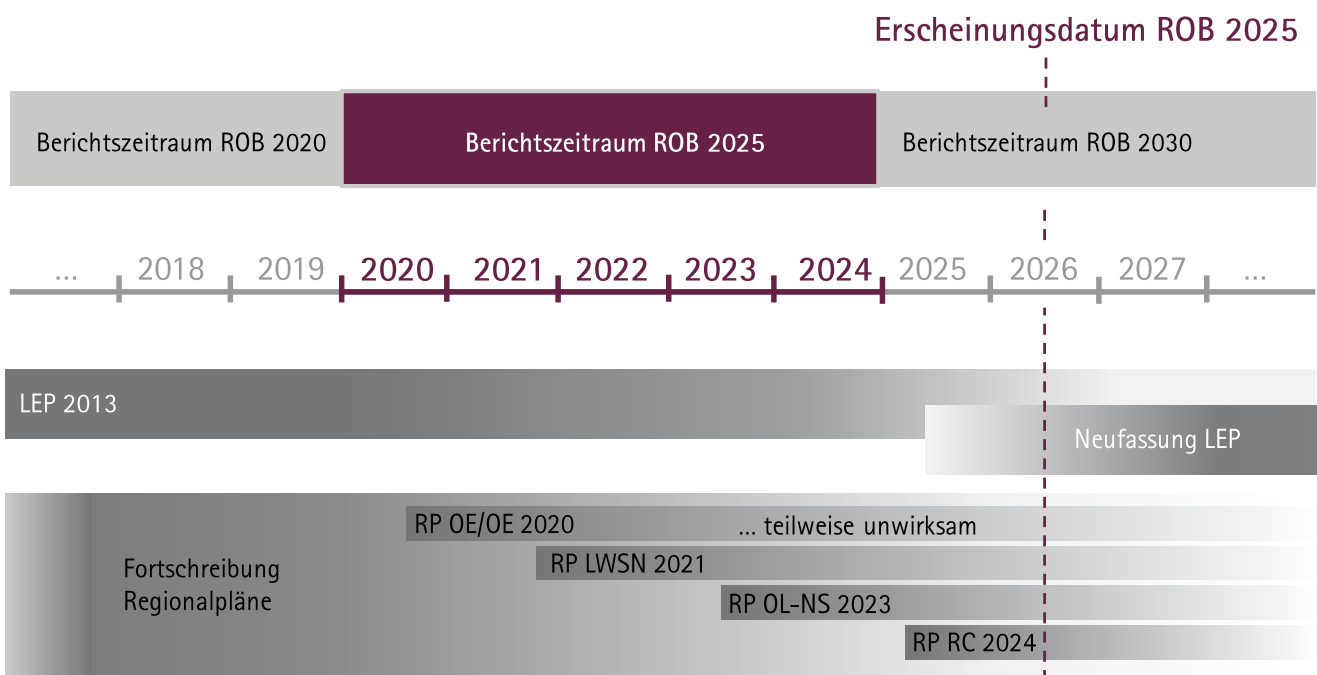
Erscheinungsdatum ROB 2025

Berichtszeitraum ROB 2020

Berichtszeitraum ROB 2025

Berichtszeitraum ROB 2030

... 2018 2019 2020 2021 2022 2023 2024 2025 2026 2027 ...

LEP 2013

Neufassung LEP

Fortschreibung Regionalpläne

RP OE/OE 2020

... teilweise unwirksam

RP LWSN 2021

RP OL-NS 2023

RP RC 2024